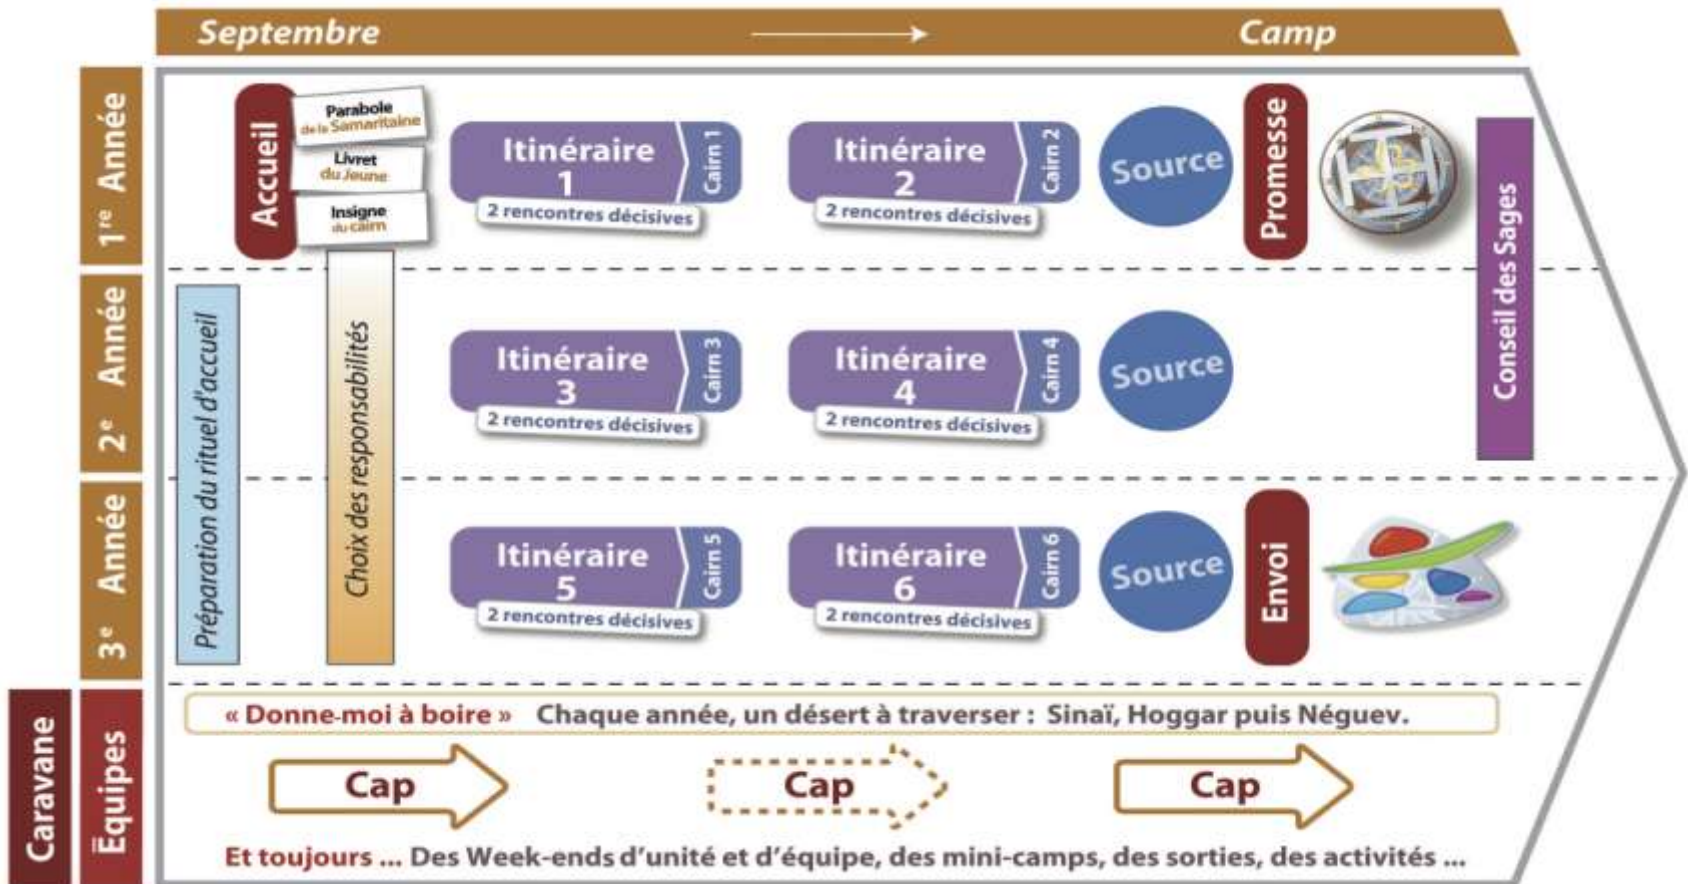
Septembre → Camp

1$^{re}$ Année

Accueil

Parabole de la Samaritaine

Livret du Jeune

Insigne du cairn

Itinéraire 1
Cairn 1
2 rencontres décisives

Itinéraire 2
Cairn 2
2 rencontres décisives

Source

Promesse

Conseil des Sages

2$^{e}$ Année

Préparation du rituel d'accueil

Choix des responsabilités

Itinéraire 3
Cairn 3
2 rencontres décisives

Itinéraire 4
Cairn 4
2 rencontres décisives

Source

3$^{e}$ Année

Itinéraire 5
Cairn 5
2 rencontres décisives

Itinéraire 6
Cairn 6
2 rencontres décisives

Source

Envoi

Caravane

Équipes

« Donne-moi à boire » Chaque année, un désert à traverser : Sinaï, Hoggar puis Néguev.

Cap

Cap

Cap

Et toujours ... Des Week-ends d'unité et d'équipe, des mini-camps, des sorties, des activités ...